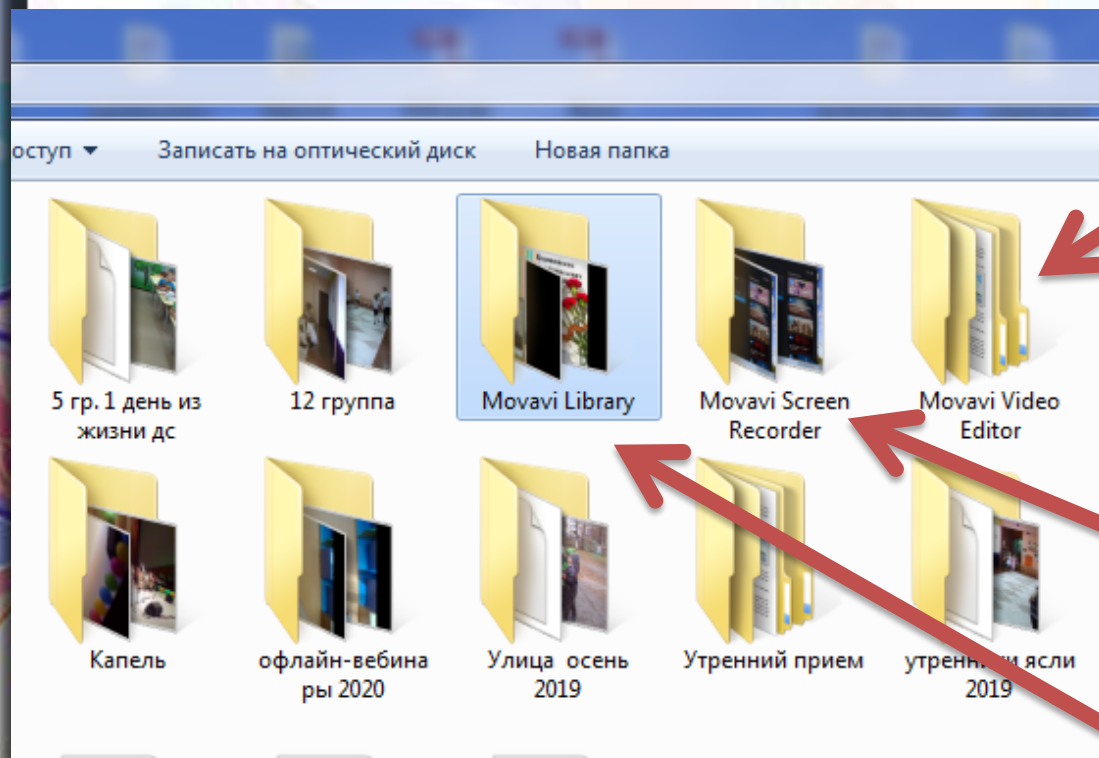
оступ ▾ Записать на оптический диск Новая папка

5 гр. 1 день из жизни дс

12 группа

Movavi Library

Movavi Screen Recorder

Movavi Video Editor

Капель

офлайн-вебинары 2020

Улица осень 2019

Утренний прием

утренн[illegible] ясли 2019